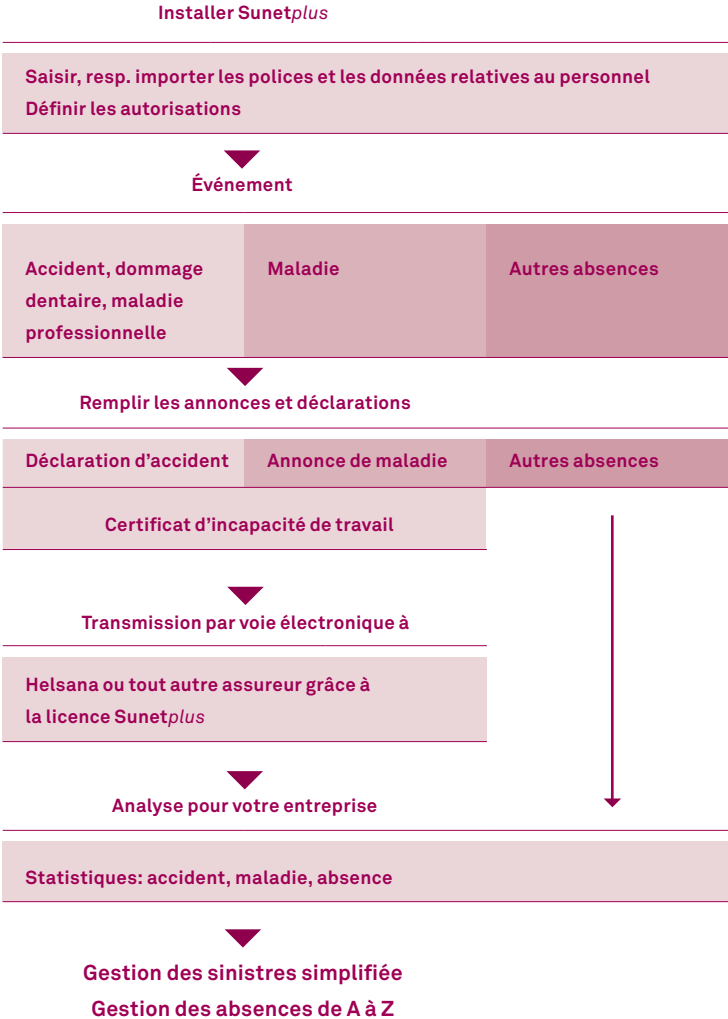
Installer Sunet*plus*

Saisir, resp. importer les polices et les données relatives au personnel
Définir les autorisations

Événement

Accident, dommage dentaire, maladie professionnelle

Maladie

Autres absences

Remplir les annonces et déclarations

Déclaration d’accident

Annonce de maladie

Autres absences

Certificat d’incapacité de travail

Transmission par voie électronique à

Helsana ou tout autre assureur grâce à la licence Sunet*plus*

Analyse pour votre entreprise

Statistiques: accident, maladie, absence

Gestion des sinistres simplifiée
Gestion des absences de A à Z